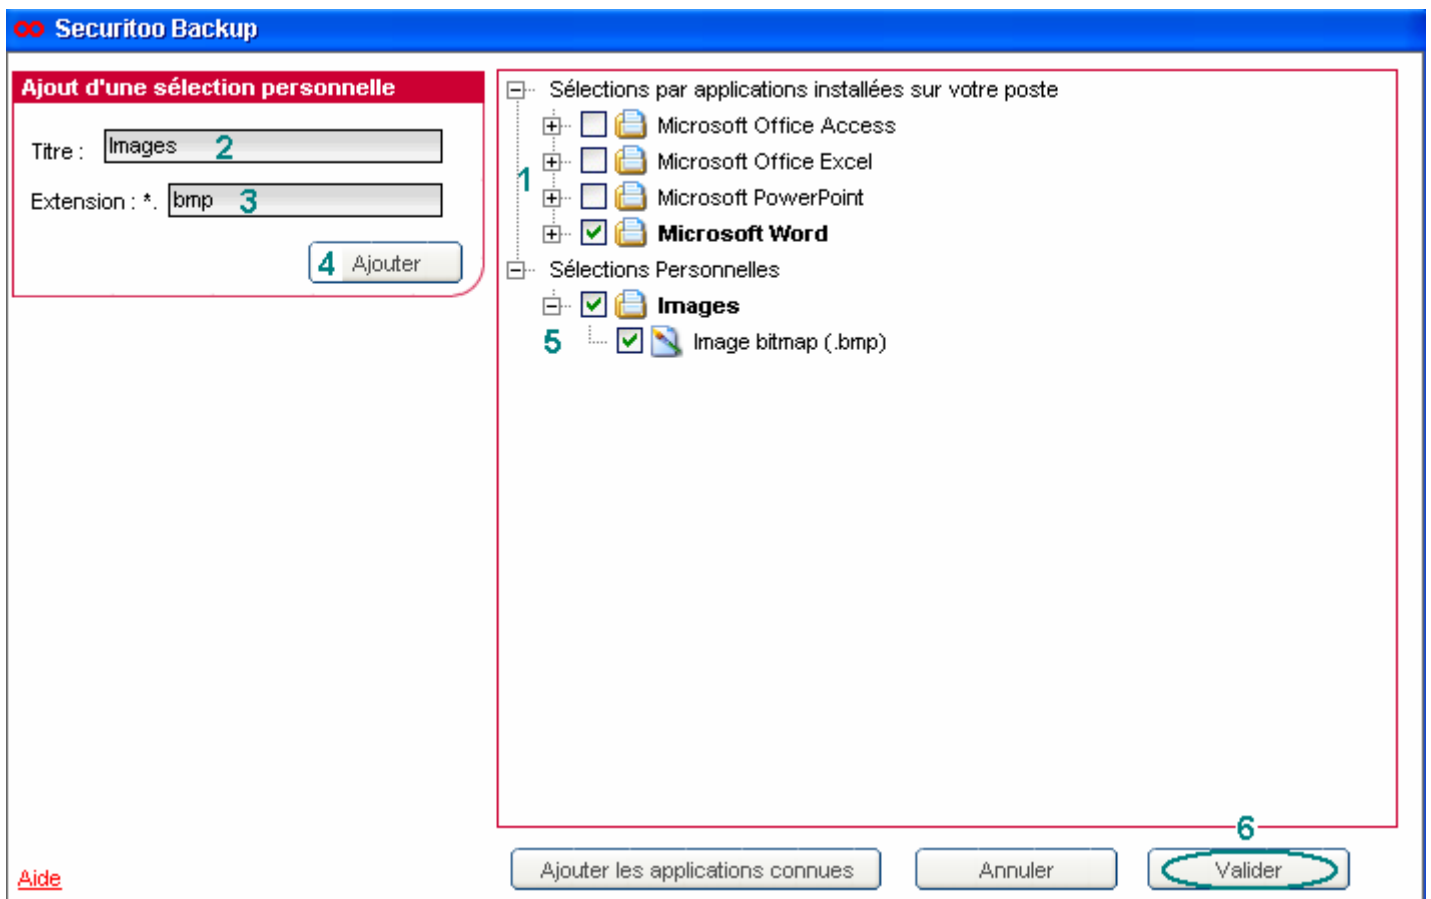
Securitoo Backup

Ajout d'une sélection personnelle

Titre : Images 2

Extension : *. bmp 3

4 Ajouter

Sélections par applications installées sur votre poste
Microsoft Office Access
Microsoft Office Excel
1
Microsoft PowerPoint
Microsoft Word
Sélections Personnelles
Images
5 Image bitmap (.bmp)

6

Aide

Ajouter les applications connues

Annuler

Valider